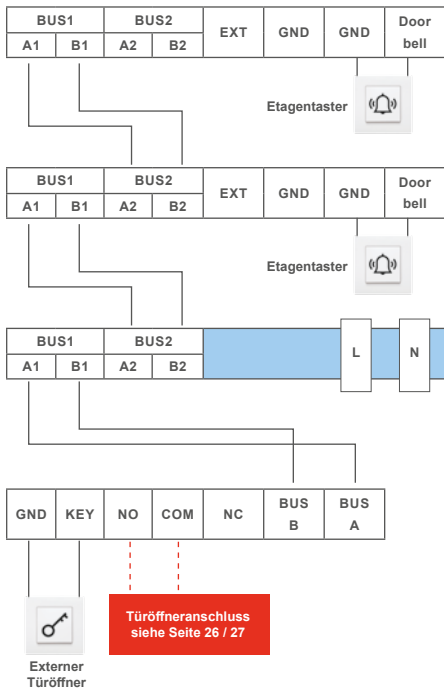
| BUS1 | | BUS2 | | EXT | GND | GND | Door bell |
|---|---|---|---|---|---|---|---|
| A1 | B1 | A2 | B2 | | | | |

Etagentaster

| BUS1 | | BUS2 | | EXT | GND | GND | Door bell |
|---|---|---|---|---|---|---|---|
| A1 | B1 | A2 | B2 | | | | |

Etagentaster

| BUS1 | | BUS2 | |
|---|---|---|---|
| A1 | B1 | A2 | B2 |

L

N

| GND | KEY | NO | COM | NC | BUS B | BUS A |
|---|---|---|---|---|---|---|

Türöffneranschluss siehe Seite 26 / 27

Externer Türöffner